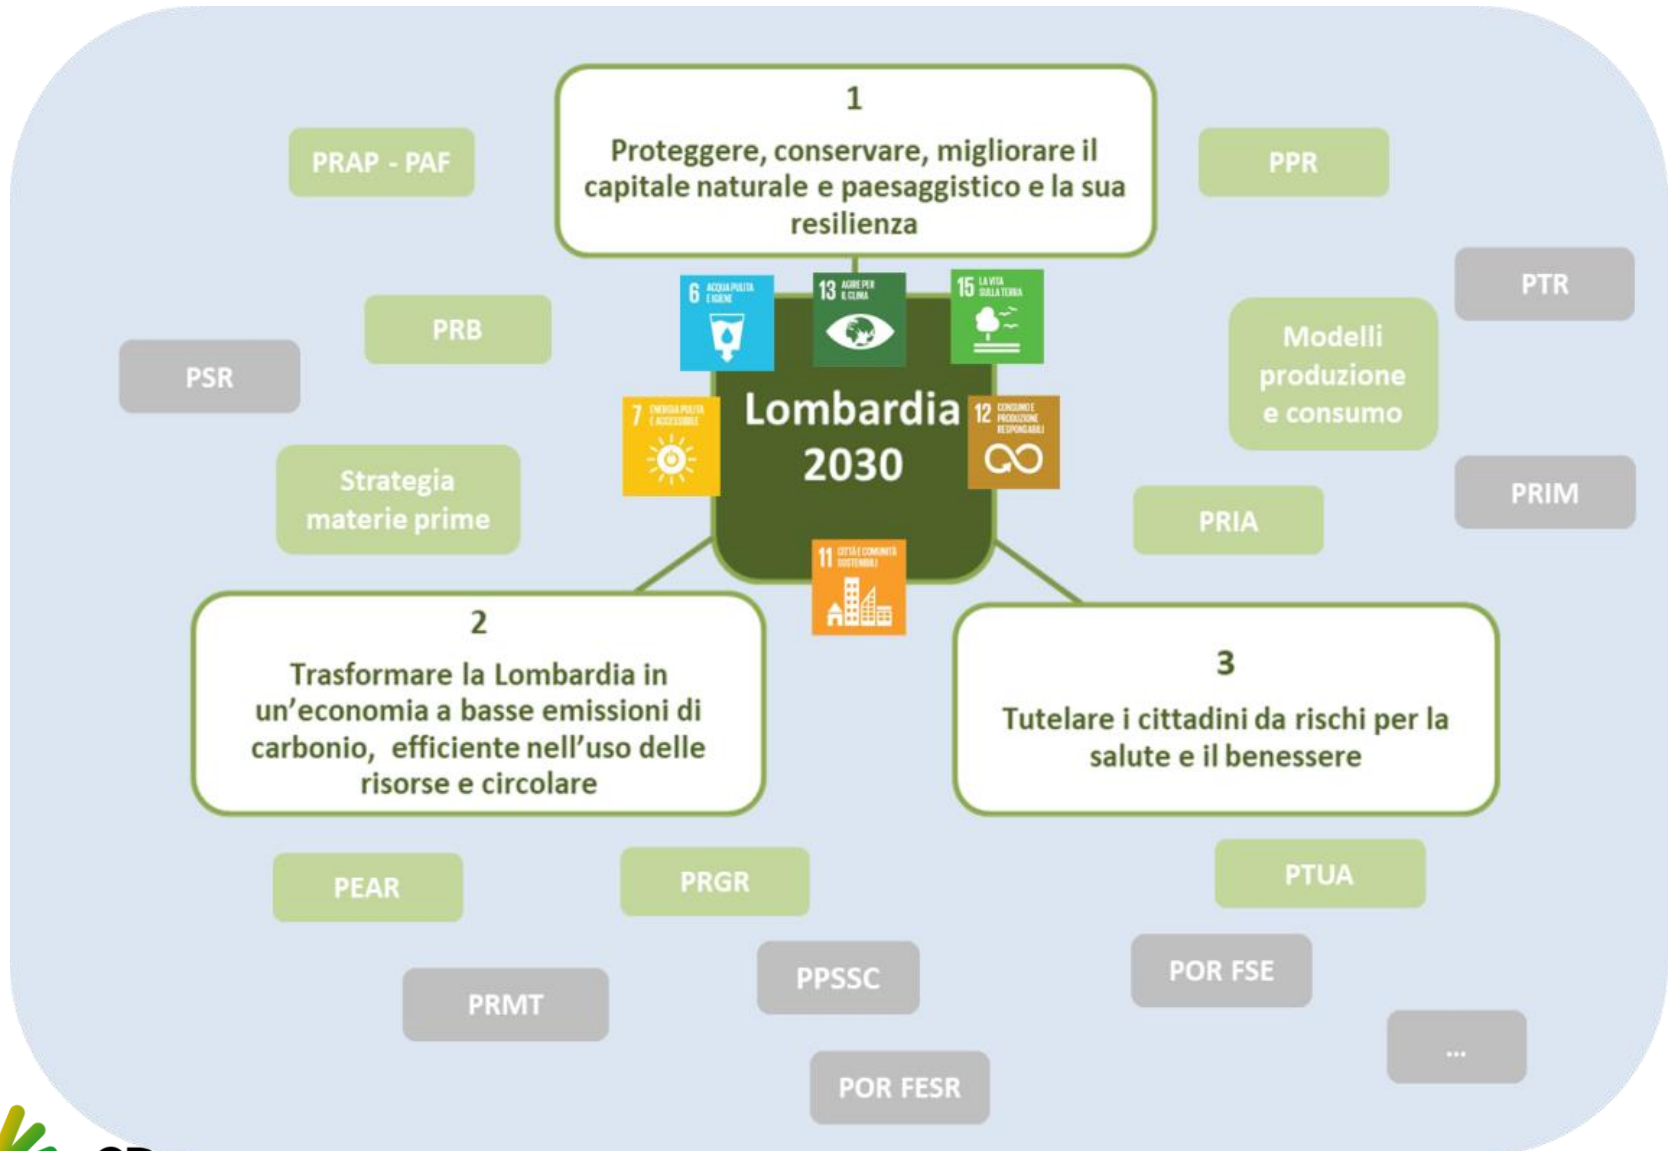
1

Proteggere, conservare, migliorare il capitale naturale e paesaggistico e la sua resilienza

PRAP - PAF

PPR

PTR

PRB

PSR

Modelli produzione e consumo

6 ACQUA PULITA E IGIENE

13 AGIRE PER IL CLIMA

15 LA VITA SULLA TERRA

7 ENERGIA PULITA E ACCESSIBILE

Lombardia 2030

12 CONSUMO E PRODUZIONE RESPONSABILI

11 CITTÀ E COMUNITÀ SOSTENIBILI

Strategia materie prime

PRIA

PRIM

2

Trasformare la Lombardia in un'economia a basse emissioni di carbonio, efficiente nell'uso delle risorse e circolare

3

Tutelare i cittadini da rischi per la salute e il benessere

PEAR

PRGR

PTUA

PPSSC

POR FSE

PRMT

...

POR FESR